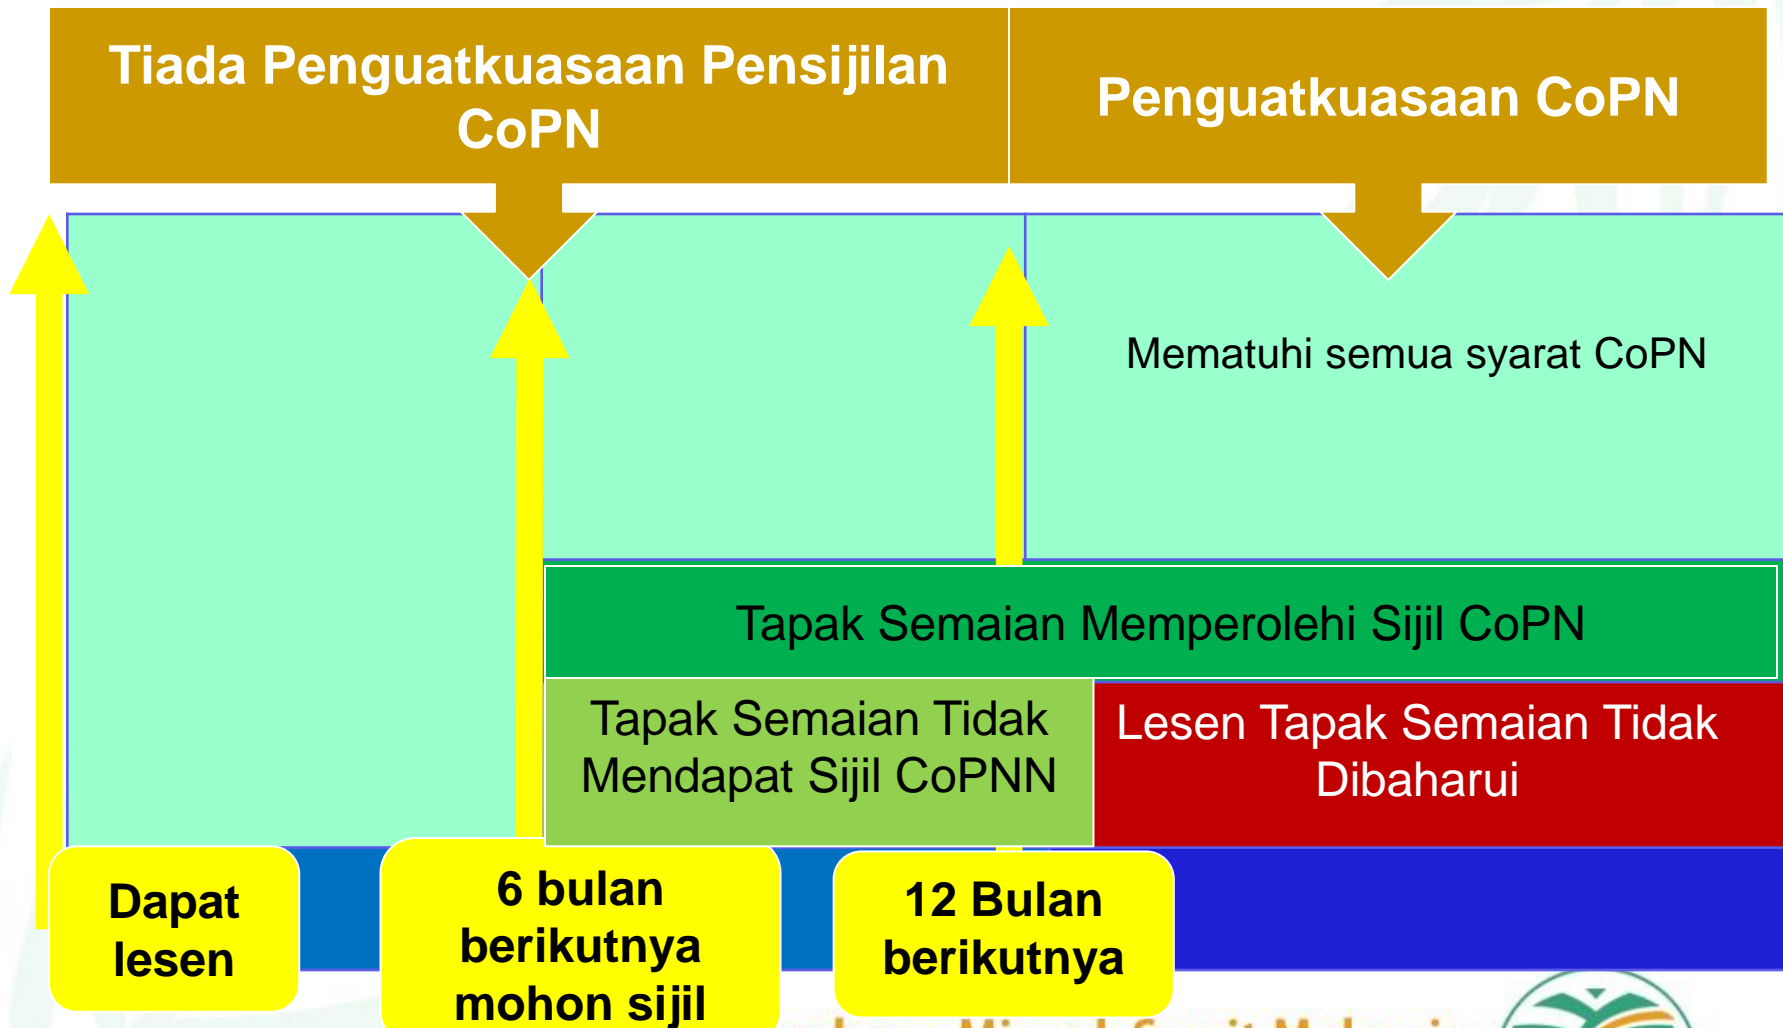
Tiada Penguatkuasaan Pensijilan CoPN

Penguatkuasaan CoPN

Mematuhi semua syarat CoPN

Tapak Semaian Memperolehi Sijil CoPN

Tapak Semaian Tidak Mendapat Sijil CoPNN

Lesen Tapak Semaian Tidak Dibaharui

Dapat lesen

6 bulan berikutnya mohon sijil

12 Bulan berikutnya

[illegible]